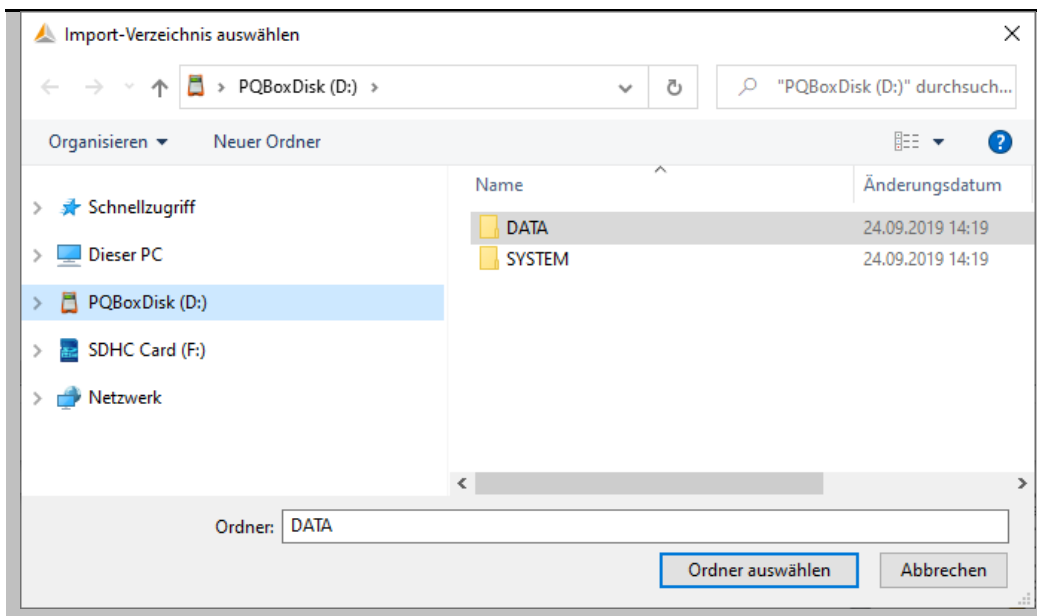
Import-Verzeichnis auswählen

PQBoxDisk (D:) >

"PQBoxDisk (D:)" durchsuch...

Organisieren ▾ Neuer Ordner

Schnellzugriff
Dieser PC
PQBoxDisk (D:)
SDHC Card (F:)
Netzwerk

| Name | Änderungsdatum |
|---|---|
| DATA | 24.09.2019 14:19 |
| SYSTEM | 24.09.2019 14:19 |

Ordner: DATA

Ordner auswählen Abbrechen